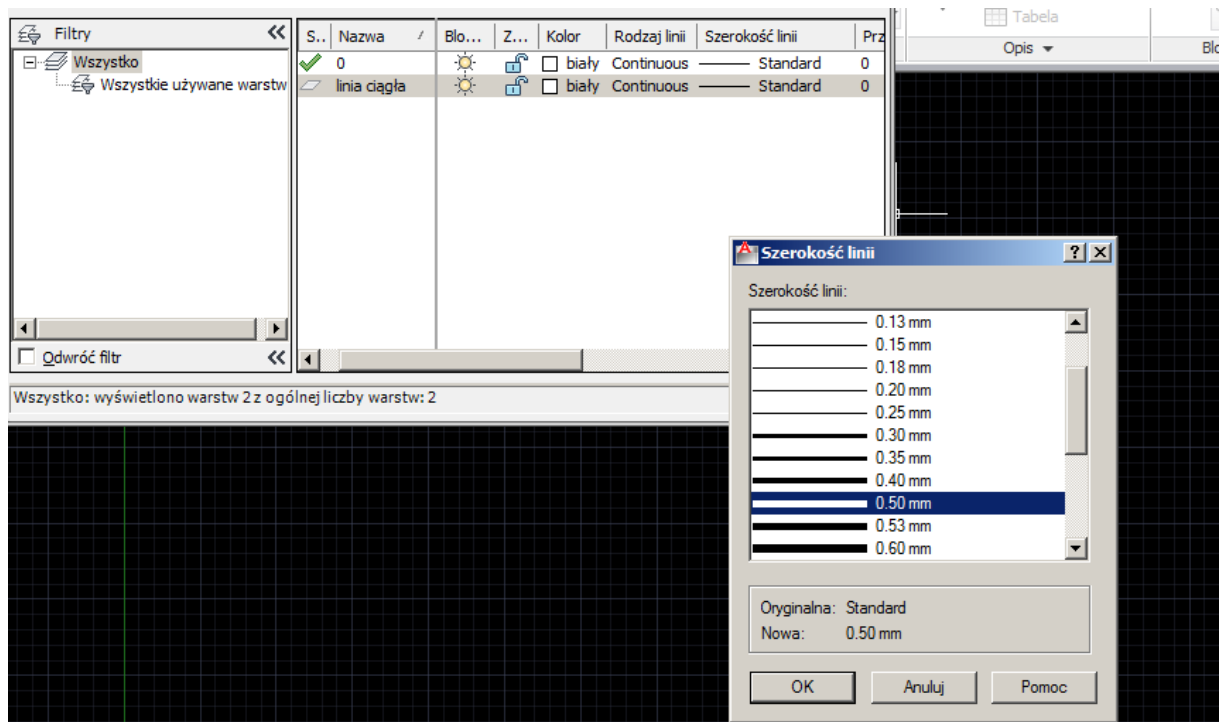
Filtry
Wszystko
Wszystkie używane warstw
Odwróć filtr

| S.. | Nazwa | Blo... | Z... | Kolor | Rodzaj linii | Szerokość linii | Prz |
|---|---|---|---|---|---|---|---|
| | 0 | | | biały | Continuous | Standard | 0 |
| | linia ciągła | | | biały | Continuous | Standard | 0 |

Wszystko: wyświetlono warstw 2 z ogólnej liczby warstw: 2

Tabela
Opis
Blo

Szerokość linii
Szerokość linii:
0.13 mm
0.15 mm
0.18 mm
0.20 mm
0.25 mm
0.30 mm
0.35 mm
0.40 mm
0.50 mm
0.53 mm
0.60 mm
Oryginalna: Standard
Nowa: 0.50 mm
OK
Anuluj
Pomoc